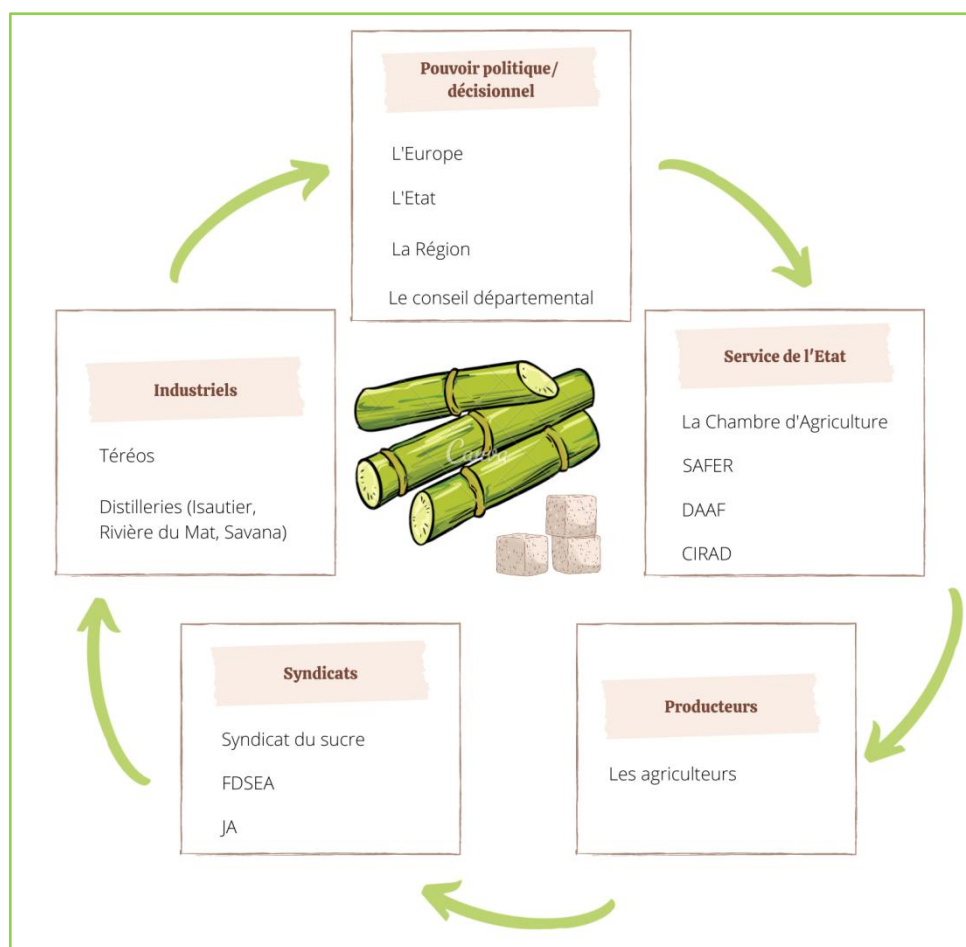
Pouvoir politique/ décisionnel

L'Europe

L'Etat

La Région

Le conseil départemental

Service de l'Etat

La Chambre d'Agriculture

SAFER

DAAF

CIRAD

Producteurs

Les agriculteurs

Syndicats

Syndicat du sucre

FDSEA

JA

Industriels

Téréos

Distilleries (Isautier, Rivière du Mat, Savana)

Canva